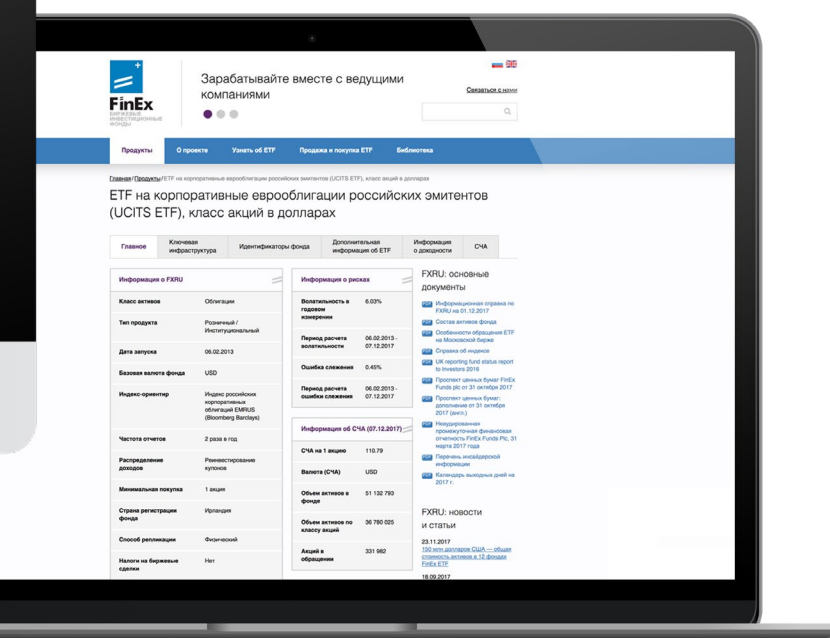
FinEx
БИРЖЕВЫЕ ИНВЕСТИЦИОННЫЕ ФОНДЫ

Зарабатывайте вместе с ведущими компаниями

Связаться с нами

Продукты | О проекте | Узнать об ETF | Продажа и покупка ETF | Библиотека

Главная / Продукты / ETF на корпоративные еврооблигации российских эмитентов (UCITS ETF), класс акций в долларах

ETF на корпоративные еврооблигации российских эмитентов (UCITS ETF), класс акций в долларах

Главное | Ключевая инфраструктура | Идентификаторы фонда | Дополнительная информация об ETF | Информация о доходности | СЧА

Информация о FXRU

| | |
|---|---|
| Класс активов | Облигации |
| Тип продукта | Розничный / Институциональный |
| Дата запуска | 06.02.2013 |
| Базовая валюта фонда | USD |
| Индекс-ориентир | Индекс российских корпоративных облигаций EMRUS (Bloomberg Barclays) |
| Частота отчетов | 2 раза в год |
| Распределение доходов | Реинвестирование купонов |
| Минимальная покупка | 1 акция |
| Страна регистрации фонда | Ирландия |
| Способ репликации | Физический |
| Налоги на биржевые сделки | Нет |

Информация о рисках

| | |
|---|---|
| Волатильность в годовом измерении | 6.03% |
| Период расчета волатильности | 06.02.2013 - 07.12.2017 |
| Ошибка слежения | 0.45% |
| Период расчета ошибки слежения | 06.02.2013 - 07.12.2017 |

Информация об СЧА (07.12.2017)

| | |
|---|---|
| СЧА на 1 акцию | 110.79 |
| Валюта (СЧА) | USD |
| Объем активов в фонде | 51 132 793 |
| Объем активов по классу акций | 36 780 025 |
| Акций в обращении | 331 982 |

FXRU: основные документы

Информационная справка по FXRU на 01.12.2017
Состав активов фонда
Особенности обращения ETF на Московской бирже
Справка об индексе
UK reporting fund status report to Investors 2016
Проспект ценных бумаг FinEx Funds plc от 31 октября 2017
Проспект ценных бумаг: дополнение от 31 октября 2017 (англ.)
Неаудированная промежуточная финансовая отчетность FinEx Funds Plc, 31 марта 2017 года
Перечень инсайдерской информации
Календарь выходных дней на 2017 г.

FXRU: новости и статьи

23.11.2017
150 млн долларов США — общая стоимость активов в 12 фондах FinEx ETF
18.09.2017